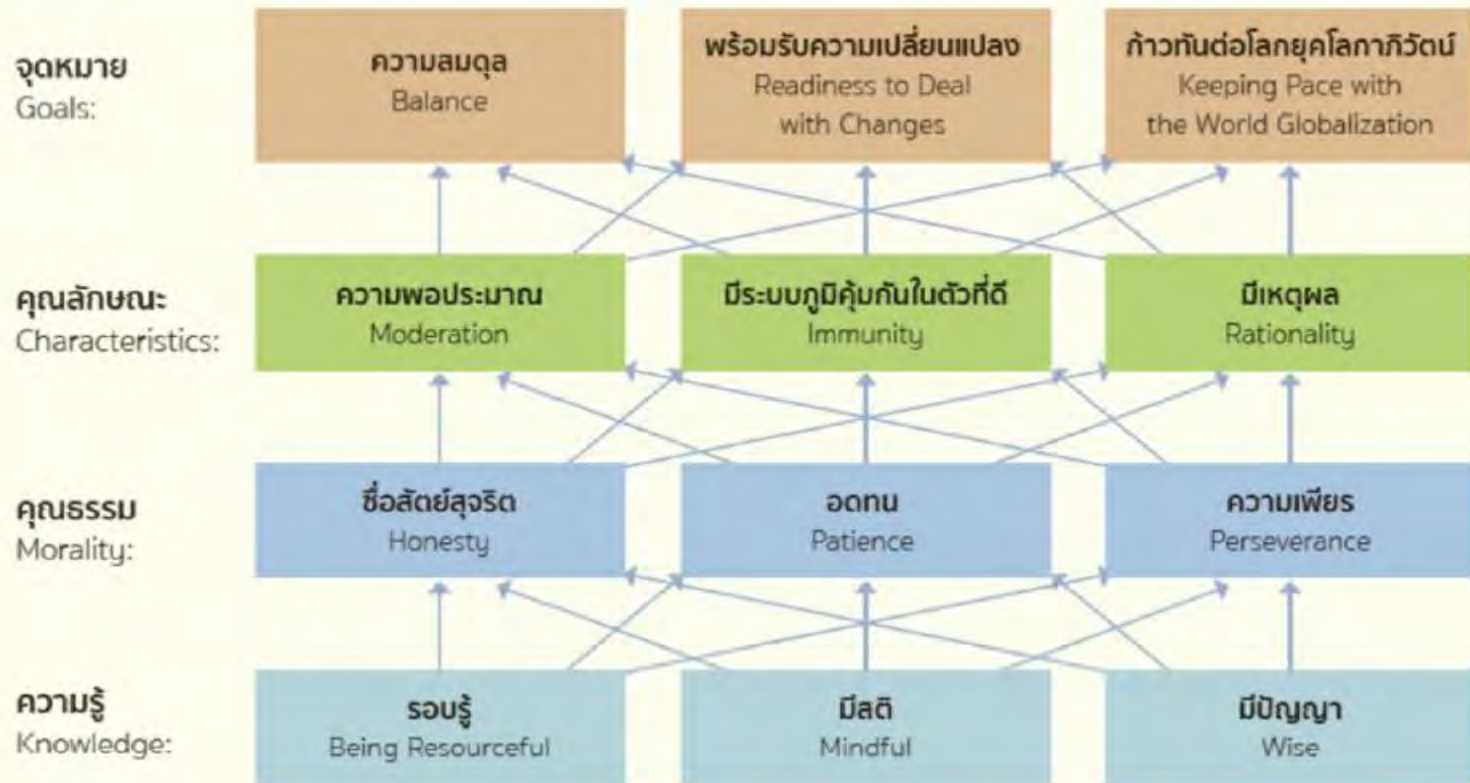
จุดหมาย
Goals:

ความสมดุล
Balance

พร้อมรับความเปลี่ยนแปลง
Readiness to Deal with Changes

ก้าวทันต่อโลกยุคโลกาภิวัตน์
Keeping Pace with the World Globalization

คุณลักษณะ
Characteristics:

ความพอประมาณ
Moderation

มีระบบภูมิคุ้มกันในตัวที่ดี
Immunity

มีเหตุผล
Rationality

คุณธรรม
Morality:

ซื่อสัตย์สุจริต
Honesty

อดทน
Patience

ความเพียร
Perseverance

ความรู้
Knowledge:

รอบรู้
Being Resourceful

มีสติ
Mindful

มีปัญญา
Wise